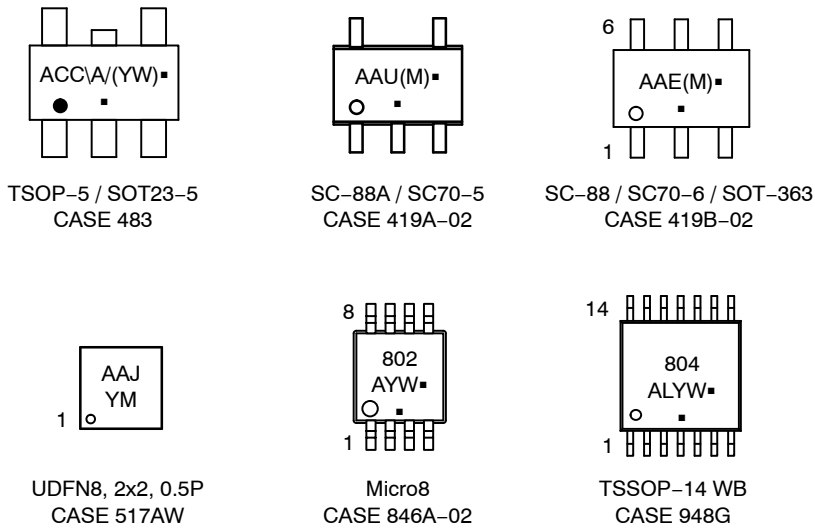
ACC\A/(YW)▪

TSOP−5 / SOT23−5
CASE 483

AAU(M)▪

SC−88A / SC70−5
CASE 419A−02

6

AAE(M)▪

1

SC−88 / SC70−6 / SOT−363
CASE 419B−02

AAJ
YM

1

UDFN8, 2x2, 0.5P
CASE 517AW

8

802
AYW▪

1

Micro8
CASE 846A−02

14

804
ALYW▪

1

TSSOP−14 WB
CASE 948G